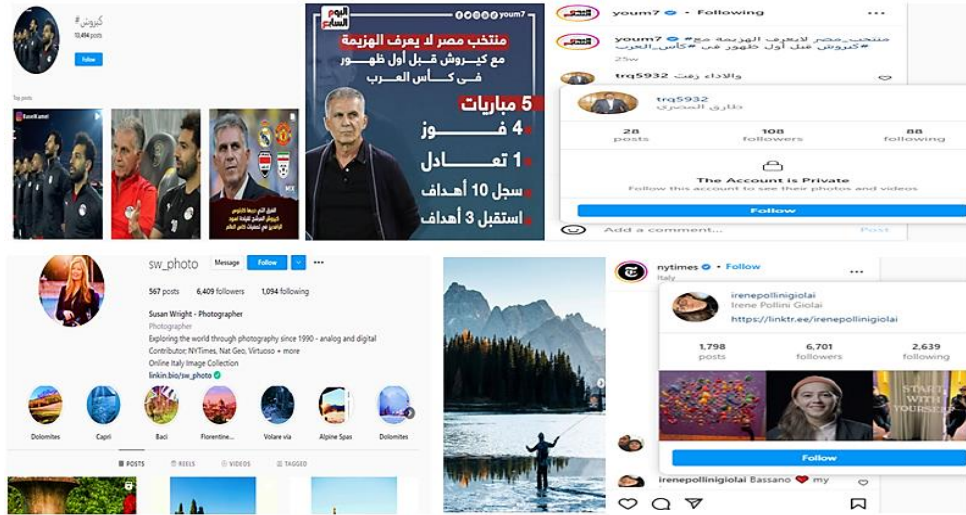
#كيروش
10,494 posts
Follow

Top posts

KarimKamel

الفريق الذي دعما للأسود
كيروش المدرب لقيادة أسود
الفراعنة في تصفيات كأس العالم

youm7
اليوم السابع
منتخب مصر لا يعرف الهزيمة
مع كيروش قبل أول ظهور
فى كأس العرب
5 مباريات
4 فوز
1 تعادل
سجل 10 أهداف
استقبل 3 أهداف

youm7 · Following
youm7 منتخب_مصر لايعرف الهزيمة مع# #كيروش قبل أول ظهور فى #كأس_العرب
25w
trq5932 والاداء زفت
trq5932
طارق المصري
28 posts
108 followers
88 following
The Account is Private
Follow this account to see their photos and videos
Follow
Add a comment... Post

sw_photo Message Follow
567 posts 6,409 followers 1,094 following
Susan Wright - Photographer
Photographer
Exploring the world through photography since 1990 - analog and digital
Contributor: NYTimes, Nat Geo, Virtuoso + more
Online Italy Image Collection
linkin.bio/sw_photo
Dolomites Capri Baci Florentine... Volare via Alpine Spas Dolomites
POSTS REELS VIDEOS TAGGED

nytimes · Follow
Italy
irenepollinigiolai
Irene Pollini Giolai
https://linktr.ee/irenepollinigiolai
1,798 posts
6,701 followers
2,639 following
START WITH YOURSELF
Follow
irenepollinigiolai Bassano ❤ my